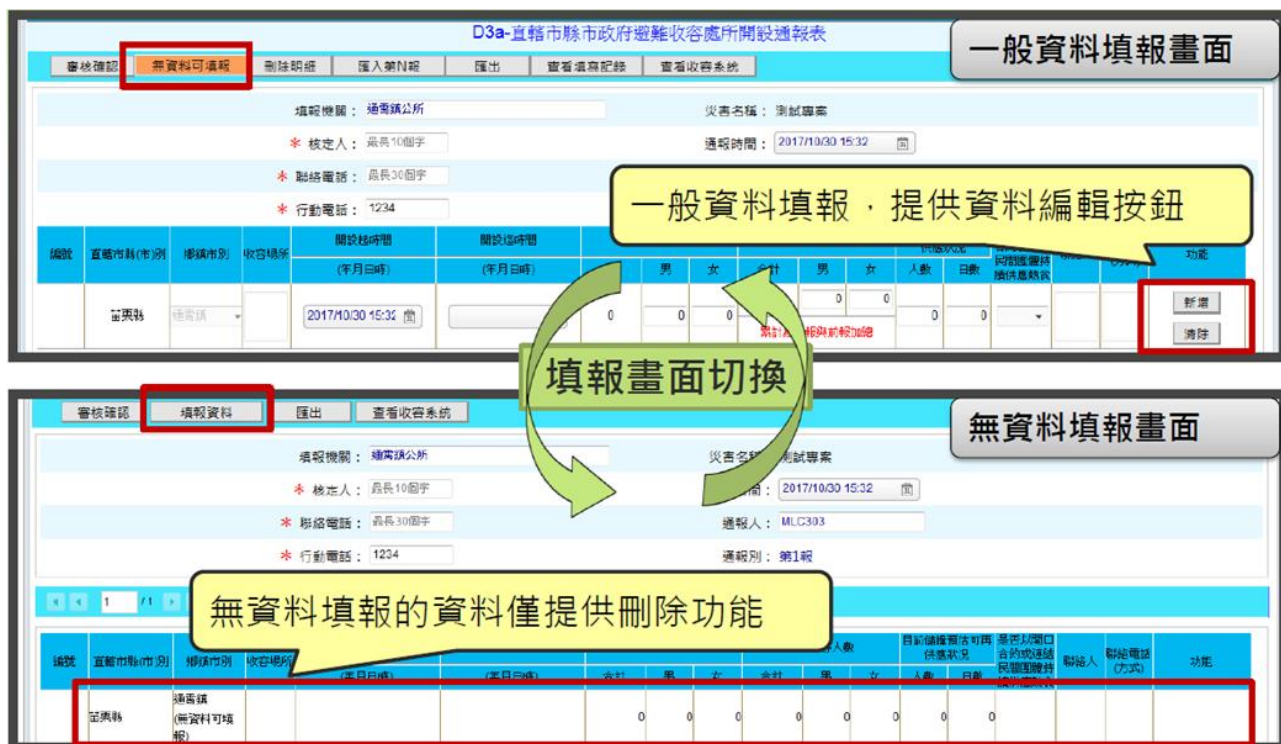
D3a-直轄市縣市政府避難收容處所開設通報表

一般資料填報畫面

審核確認 無資料可填報 刪除明細 匯入第N報 匯出 查看填寫記錄 查看收容系統

填報機關： 通霄鎮公所
災害名稱： 測試專案
* 核定人： 最長10個字
通報時間： 2017/10/30 15:32
* 聯絡電話： 最長30個字
* 行動電話： 1234

一般資料填報，提供資料編輯按鈕

| 編號 | 直轄市縣(市)別 | 鄉鎮市別 | 收容場所 | 開設起時間 (年月日時) | 開設迄時間 (年月日時) | | 男 | 女 | 合計 | 男 | 女 | 人數 | 日數 | | | | 功能 |
|---|---|---|---|---|---|---|---|---|---|---|---|---|---|---|---|---|---|
| | 苗栗縣 | 通霄鎮 | | 2017/10/30 15:32 | | 0 | 0 | 0 | | 0 | 0 | 0 | 0 | | | | 新增 清除 |

累計人數與前報加總

填報畫面切換

無資料填報畫面

審核確認 填報資料 匯出 查看收容系統

填報機關： 通霄鎮公所
災害名稱： 測試專案
* 核定人： 最長10個字
通報時間： 2017/10/30 15:32
* 聯絡電話： 最長30個字
通報人： MLC303
* 行動電話： 1234
通報別： 第1報

1 /1

無資料填報的資料僅提供刪除功能

| 編號 | 直轄市縣(市)別 | 鄉鎮市別 | 收容場所 | (年月日時) | (年月日時) | 合計 | 男 | 女 | 合計 | 男 | 女 | 人數 | 日數 | 是否以開口合約或連結民間團體持續供應物資 | 聯絡人 | 聯絡電話(方式) | 功能 |
|---|---|---|---|---|---|---|---|---|---|---|---|---|---|---|---|---|---|
| | 苗栗縣 | 通霄鎮 (無資料可填報) | | | | 0 | 0 | 0 | 0 | 0 | 0 | 0 | 0 | | | | |